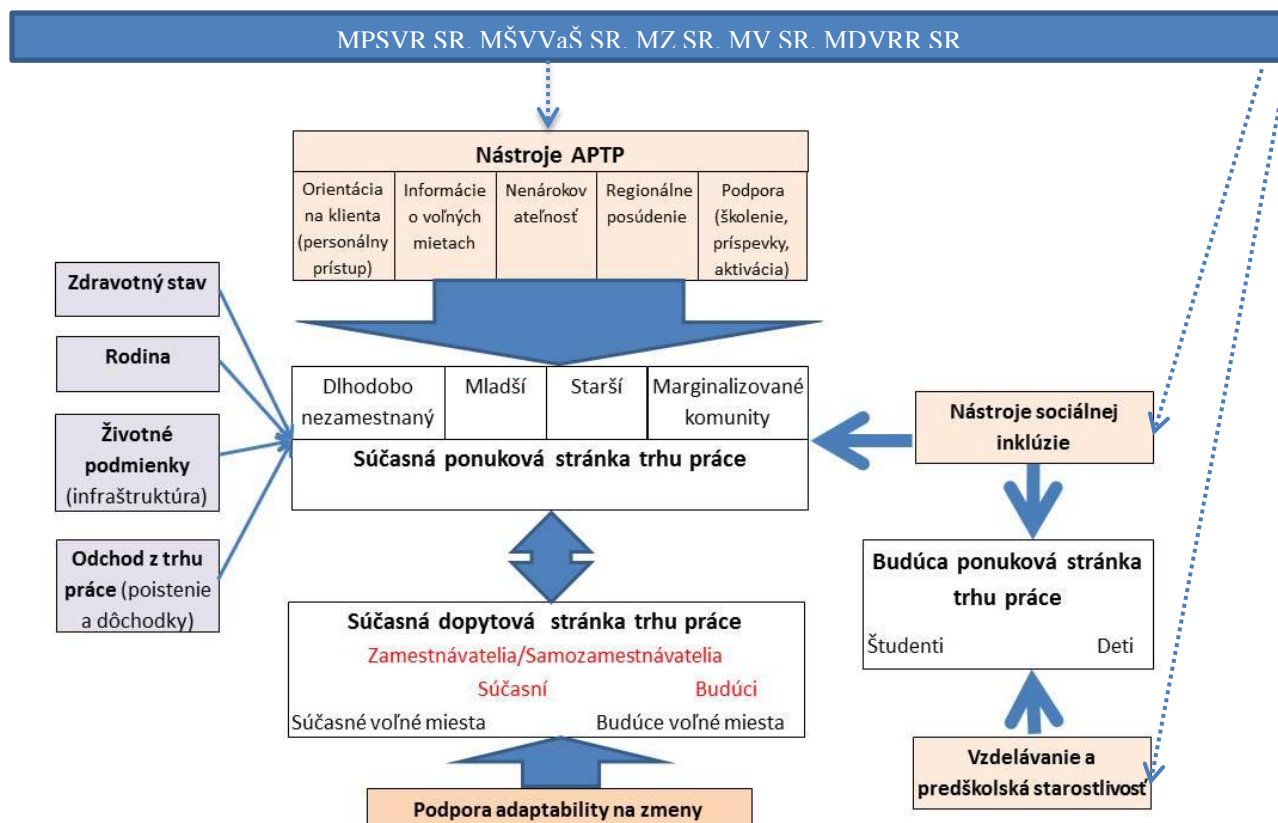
MPSVR SR, MŠVVaŠ SR, MZ SR, MV SR, MDVRR SR

Nástroje APTP

| Orientácia na klienta (personálny prístup) | Informácie o voľných mietach | Nenárokov ateľnosť | Regionálne posúdenie | Podpora (školenie, príspevky, aktivácia) |
|---|---|---|---|---|

Zdravotný stav

Rodina

Životné podmienky (infraštruktúra)

Odchod z trhu práce (poistenie a dôchodky)

| Dlhodobo nezamestnaný | Mladší | Starší | Marginalizované komunity |
|---|---|---|---|

Súčasná ponuková stránka trhu práce

Nástroje sociálnej inklúzie

Budúca ponuková stránka trhu práce

Študenti Deti

Súčasná dopytová stránka trhu práce

Zamestnávatelia/Samozamestnávatelia

Súčasní Budúci

Súčasné voľné miesta Budúce voľné miesta

Vzdelávanie a predškolská starostlivosť

Podpora adaptability na zmeny